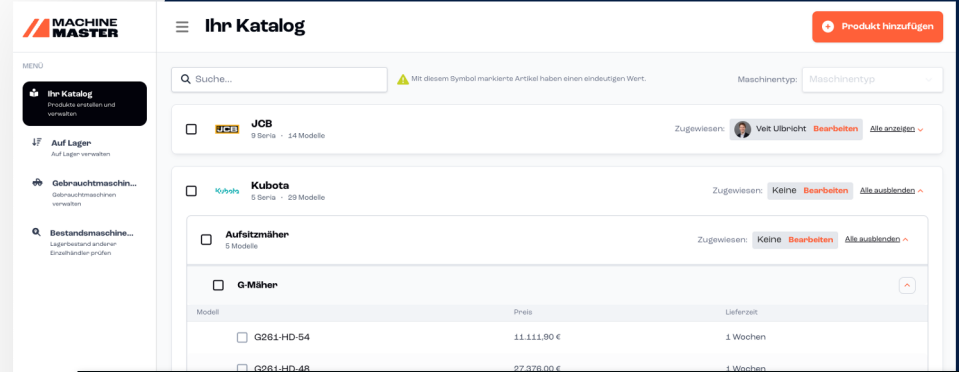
MACHINE MASTER

MENÜ

Ihr Katalog
Produkte erstellen und verwalten

Auf Lager
Auf Lager verwalten

Gebrauchtmaschin...
Gebrauchtmaschinen verwalten

Bestandsmaschine...
Lagerbestand anderer Einzelhändler prüfen

Ihr Katalog

Produkt hinzufügen

Suche...

Mit diesem Symbol markierte Artikel haben einen eindeutigen Wert.

Maschinentyp: Maschinentyp

JCB
JCB
9 Serie · 14 Modelle
Zugewiesen: Veit Ulbricht Bearbeiten Alle anzeigen

Kubota
Kubota
5 Serie · 29 Modelle
Zugewiesen: Keine Bearbeiten Alle ausblenden

Aufsitzmäher
5 Modelle
Zugewiesen: Keine Bearbeiten Alle ausblenden

G-Mäher

| Modell | Preis | Lieferzeit |
|---|---|---|
| G261-HD-54 | 11.111,90 € | 1 Wochen |
| G261-HD-48 | 27.376,00 € | 1 Wochen |